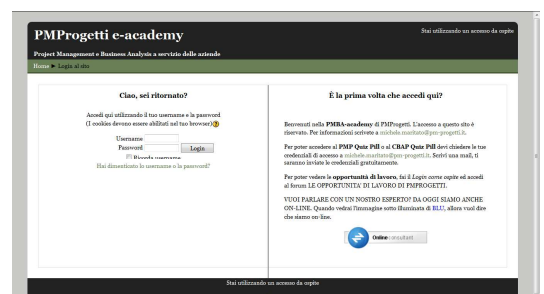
PMProgetti e-academy

Stai utilizzando un accesso da ospite

Project Management e Business Analysis a servizio delle aziende

Home ▸ Login al sito

Ciao, sei ritornato?

Accedi qui utilizzando il tuo username e la password
(I cookies devono essere abilitati nel tuo browser)

Username
Password
Login
Ricorda username

Hai dimenticato lo username o la password?

È la prima volta che accedi qui?

Benvenuti nella PMBA-academy di PMProgetti. L'accesso a questo sito è riservato. Per informazioni scrivete a michele.maritato@pm-progetti.it.

Per poter accedere al PMP Quiz Pill o al CBAP Quiz Pill devi chiedere le tue credenziali di accesso a michele.maritato@pm-progetti.it. Scrivi una mail, ti saranno inviate le credenziali gratuitamente.

Per poter vedere le opportunità di lavoro, fai il Login come ospite ed accedi al forum LE OPPORTUNITA' DI LAVORO DI PMPROGETTI.

VUOI PARLARE CON UN NOSTRO ESPERTO? DA OGGI SIAMO ANCHE ON-LINE. Quando vedrai l'immagine sotto illuminata di BLU, allora vuol dire che siamo on-line.

Online consultant

Stai utilizzando un accesso da ospite